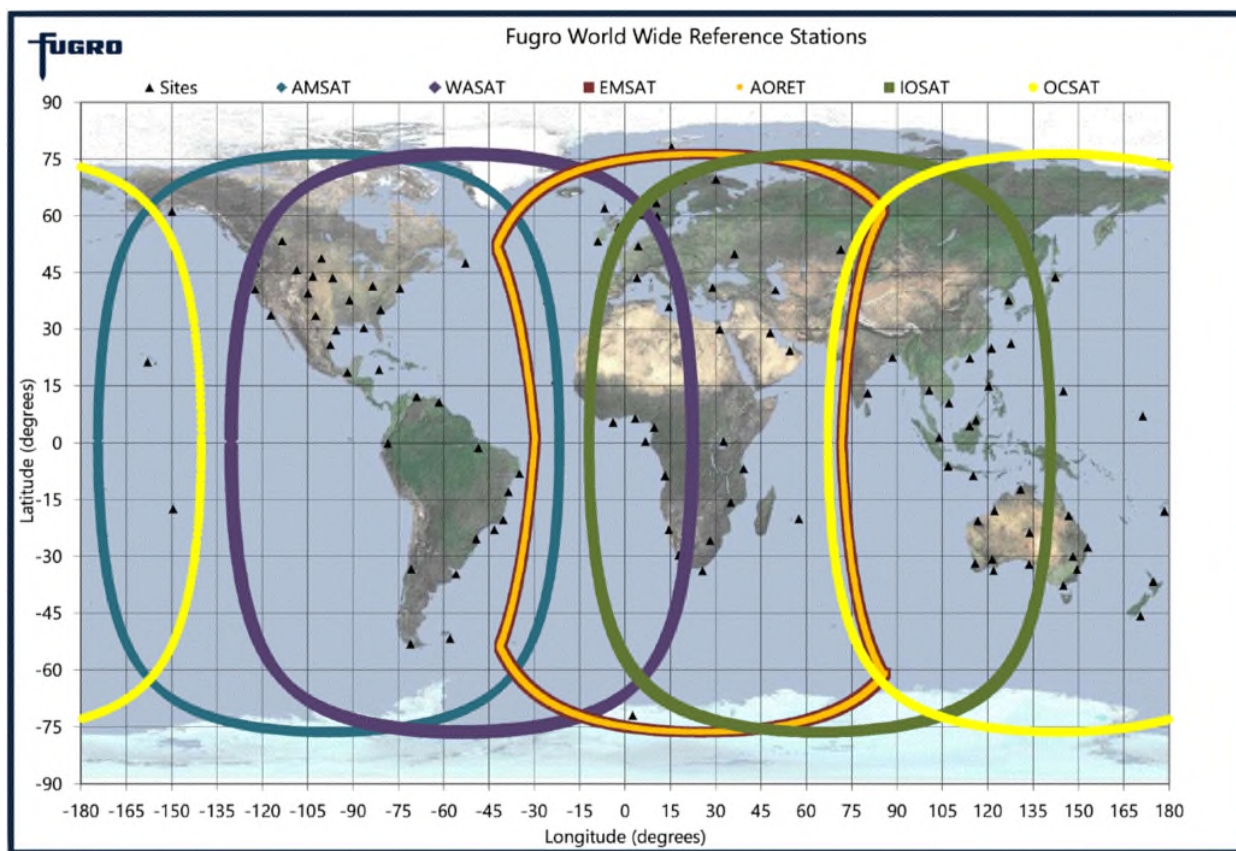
FUGRO

Fugro World Wide Reference Stations

▲ Sites ◆ AMSAT ◆ WASAT ■ EMSAT ◆ AORET ■ IOSAT ● OCSAT

90
75
60
45
30
15
0
-15
-30
-45
-60
-75
-90

Latitude (degrees)

-180 -165 -150 -135 -120 -105 -90 -75 -60 -45 -30 -15 0 15 30 45 60 75 90 105 120 135 150 165 180

Longitude (degrees)